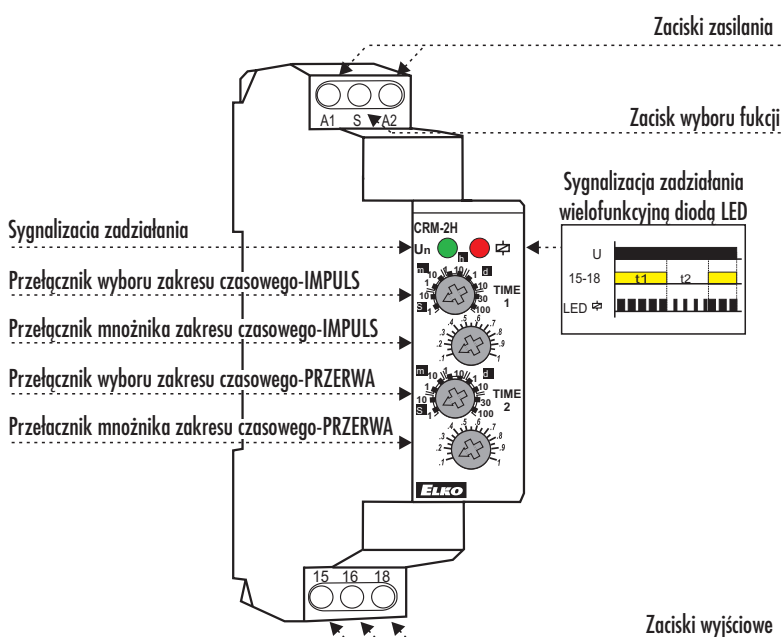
Zaciski zasilania

A1 S A2

Zacisk wyboru fukcji

Sygnalizacja zadziałania wielofunkcyjną diodą LED

Sygnalizacia zadziałania

Przełącznik wyboru zakresu czasowego-IMPULS

Przełącznik mnożnika zakresu czasowego-IMPULS

Przełącznik wyboru zakresu czasowego-PRZERWA

Przełacznik mnożnika zakresu czasowego-PRZERWA

CRM-2H

Un

h

m d

10 1 10 1 10

1 30

10 100

S 1

TIME 1

.3 .4 .5 .6 .7 .8 .2 .9 .1 1

m d

10 1 10 1 10

1 30

10 100

S 1

TIME 2

.3 .4 .5 .6 .7 .8 .2 .9 .1 1

ELKO

U

15-18 t1 t2

LED

15 16 18

Zaciski wyjściowe